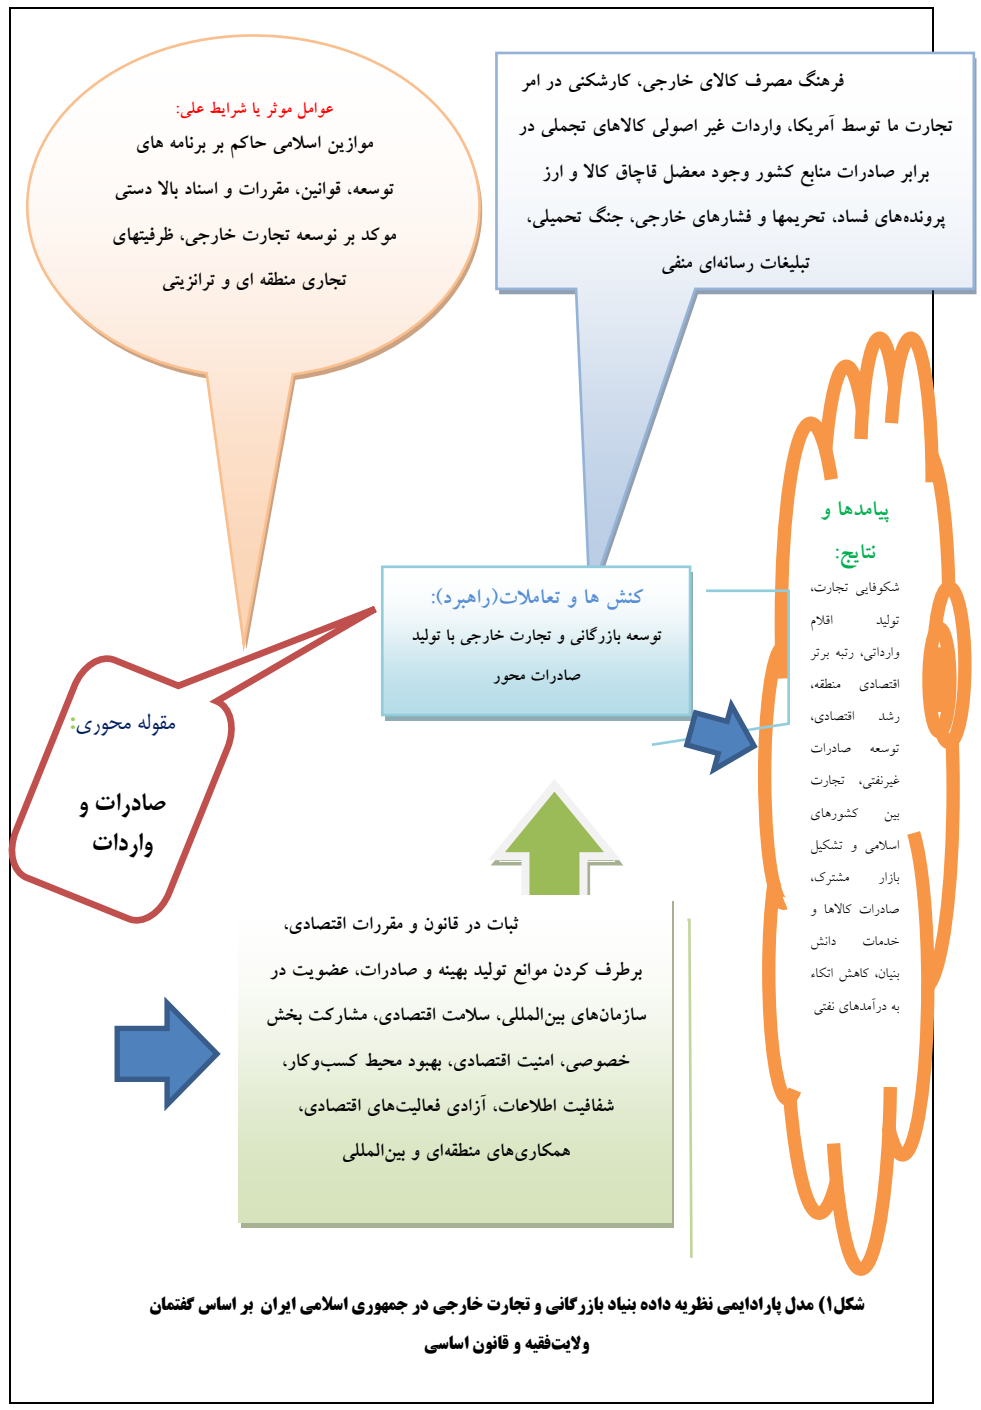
عوامل موثر یا شرایط علی:
موازین اسلامی حاکم بر برنامه های توسعه، قوانین، مقررات و اسناد بالا دستی موکد بر توسعه تجارت خارجی، ظرفیتهای تجاری منطقه ای و ترانزیتی

فرهنگ مصرف کالای خارجی، کارشکنی در امر تجارت ما توسط آمریکا، واردات غیر اصولی کالاهای تجملی در برابر صادرات منابع کشور وجود معضل قاچاق کالا و ارز پرونده‌های فساد، تحریمها و فشارهای خارجی، جنگ تحمیلی، تبلیغات رسانه‌ای منفی

پیامدها و نتایج:
شکوفایی تجارت، تولید اقلام وارداتی، رتبه برتر اقتصادی منطقه، رشد اقتصادی، توسعه صادرات غیرنفتی، تجارت بین کشورهای اسلامی و تشکیل بازار مشترک، صادرات کالاها و خدمات دانش بنیان، کاهش اتکاء به درآمدهای نفتی

کنش ها و تعاملات(راهبرد):
توسعه بازرگانی و تجارت خارجی با تولید صادرات محور

مقوله محوری:
صادرات و واردات

ثبات در قانون و مقررات اقتصادی، برطرف کردن موانع تولید بهینه و صادرات، عضویت در سازمان‌های بین‌المللی، سلامت اقتصادی، مشارکت بخش خصوصی، امنیت اقتصادی، بهبود محیط کسب‌وکار، شفافیت اطلاعات، آزادی فعالیت‌های اقتصادی، همکاری‌های منطقه‌ای و بین‌المللی

شکل۱) مدل پارادایمی نظریه داده بنیاد بازرگانی و تجارت خارجی در جمهوری اسلامی ایران بر اساس گفتمان ولایت‌فقیه و قانون اساسی